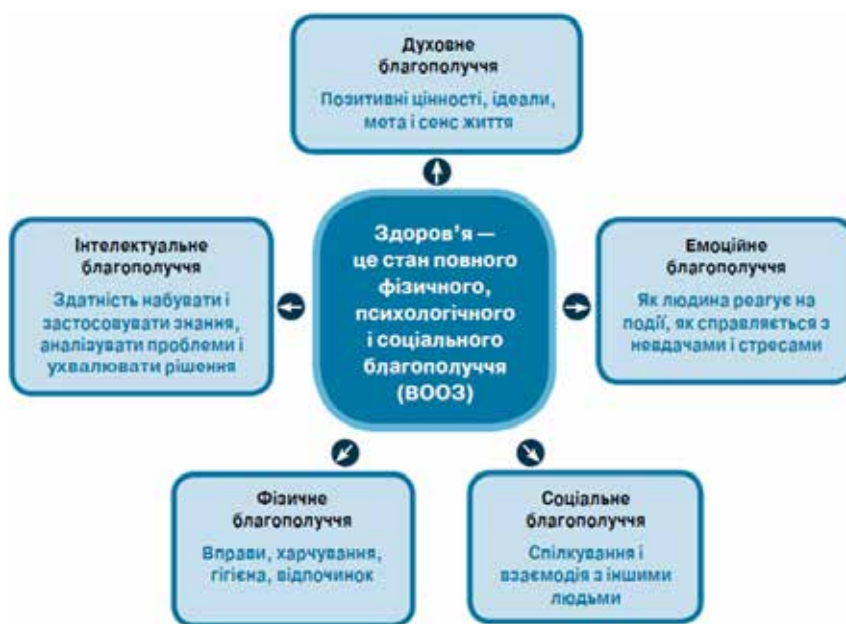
Духовне благополуччя

Позитивні цінності, ідеали, мета і сенс життя

Інтелектуальне благополуччя

Здатність набувати і застосовувати знання, аналізувати проблеми і ухвалювати рішення

Здоров'я — це стан повного фізичного, психологічного і соціального благополуччя (ВООЗ)

Емоційне благополуччя

Як людина реагує на події, як справляється з невдачами і стресами

Фізичне благополуччя

Вправи, харчування, гігієна, відпочинок

Соціальне благополуччя

Спілкування і взаємодія з іншими людьми